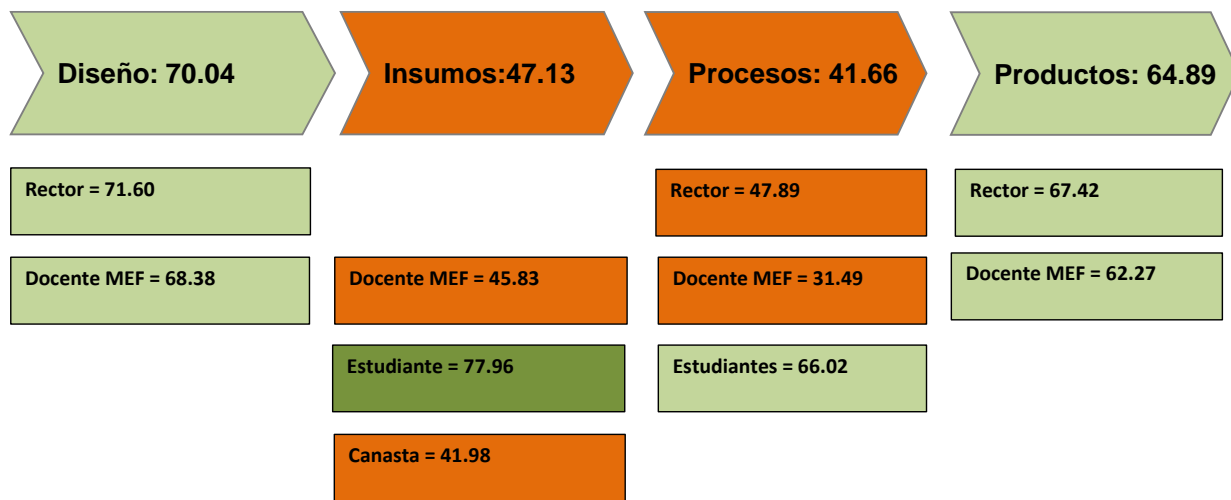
Diseño: 70.04

Rector = 71.60

Docente MEF = 68.38

Insumos:47.13

Docente MEF = 45.83

Estudiante = 77.96

Canasta = 41.98

Procesos: 41.66

Rector = 47.89

Docente MEF = 31.49

Estudiantes = 66.02

Productos: 64.89

Rector = 67.42

Docente MEF = 62.27